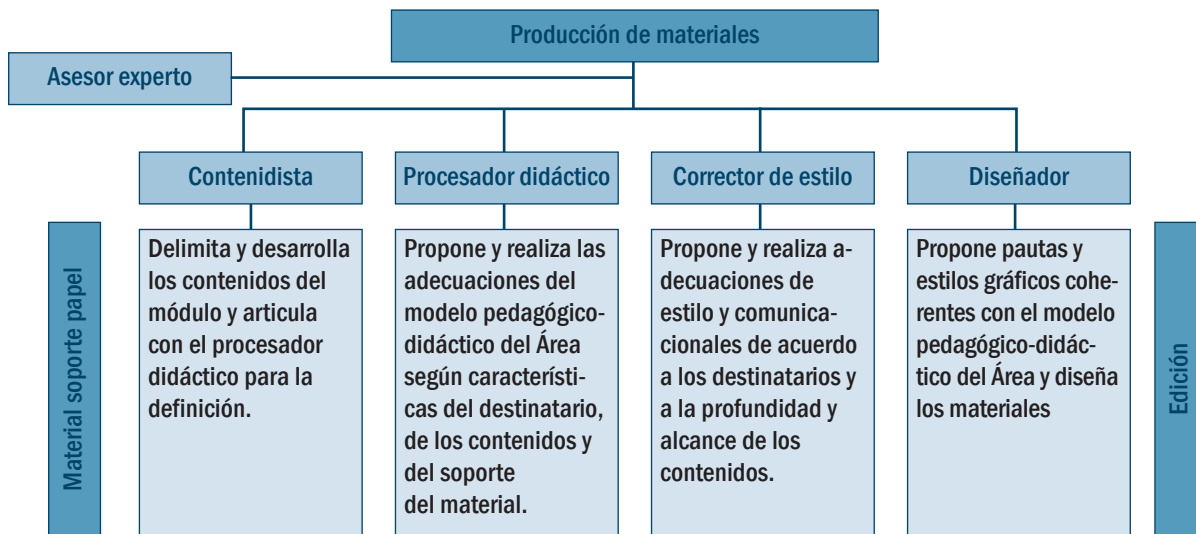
Producción de materiales

Asesor experto

Contenidista

Procesador didáctico

Corrector de estilo

Diseñador

Material soporte papel

Delimita y desarrolla los contenidos del módulo y articula con el procesador didáctico para la definición.

Propone y realiza las adecuaciones del modelo pedagógico-didáctico del Área según características del destinatario, de los contenidos y del soporte del material.

Propone y realiza adecuaciones de estilo y comunicacionales de acuerdo a los destinatarios y a la profundidad y alcance de los contenidos.

Propone pautas y estilos gráficos coherentes con el modelo pedagógico-didáctico del Área y diseña los materiales

Edición